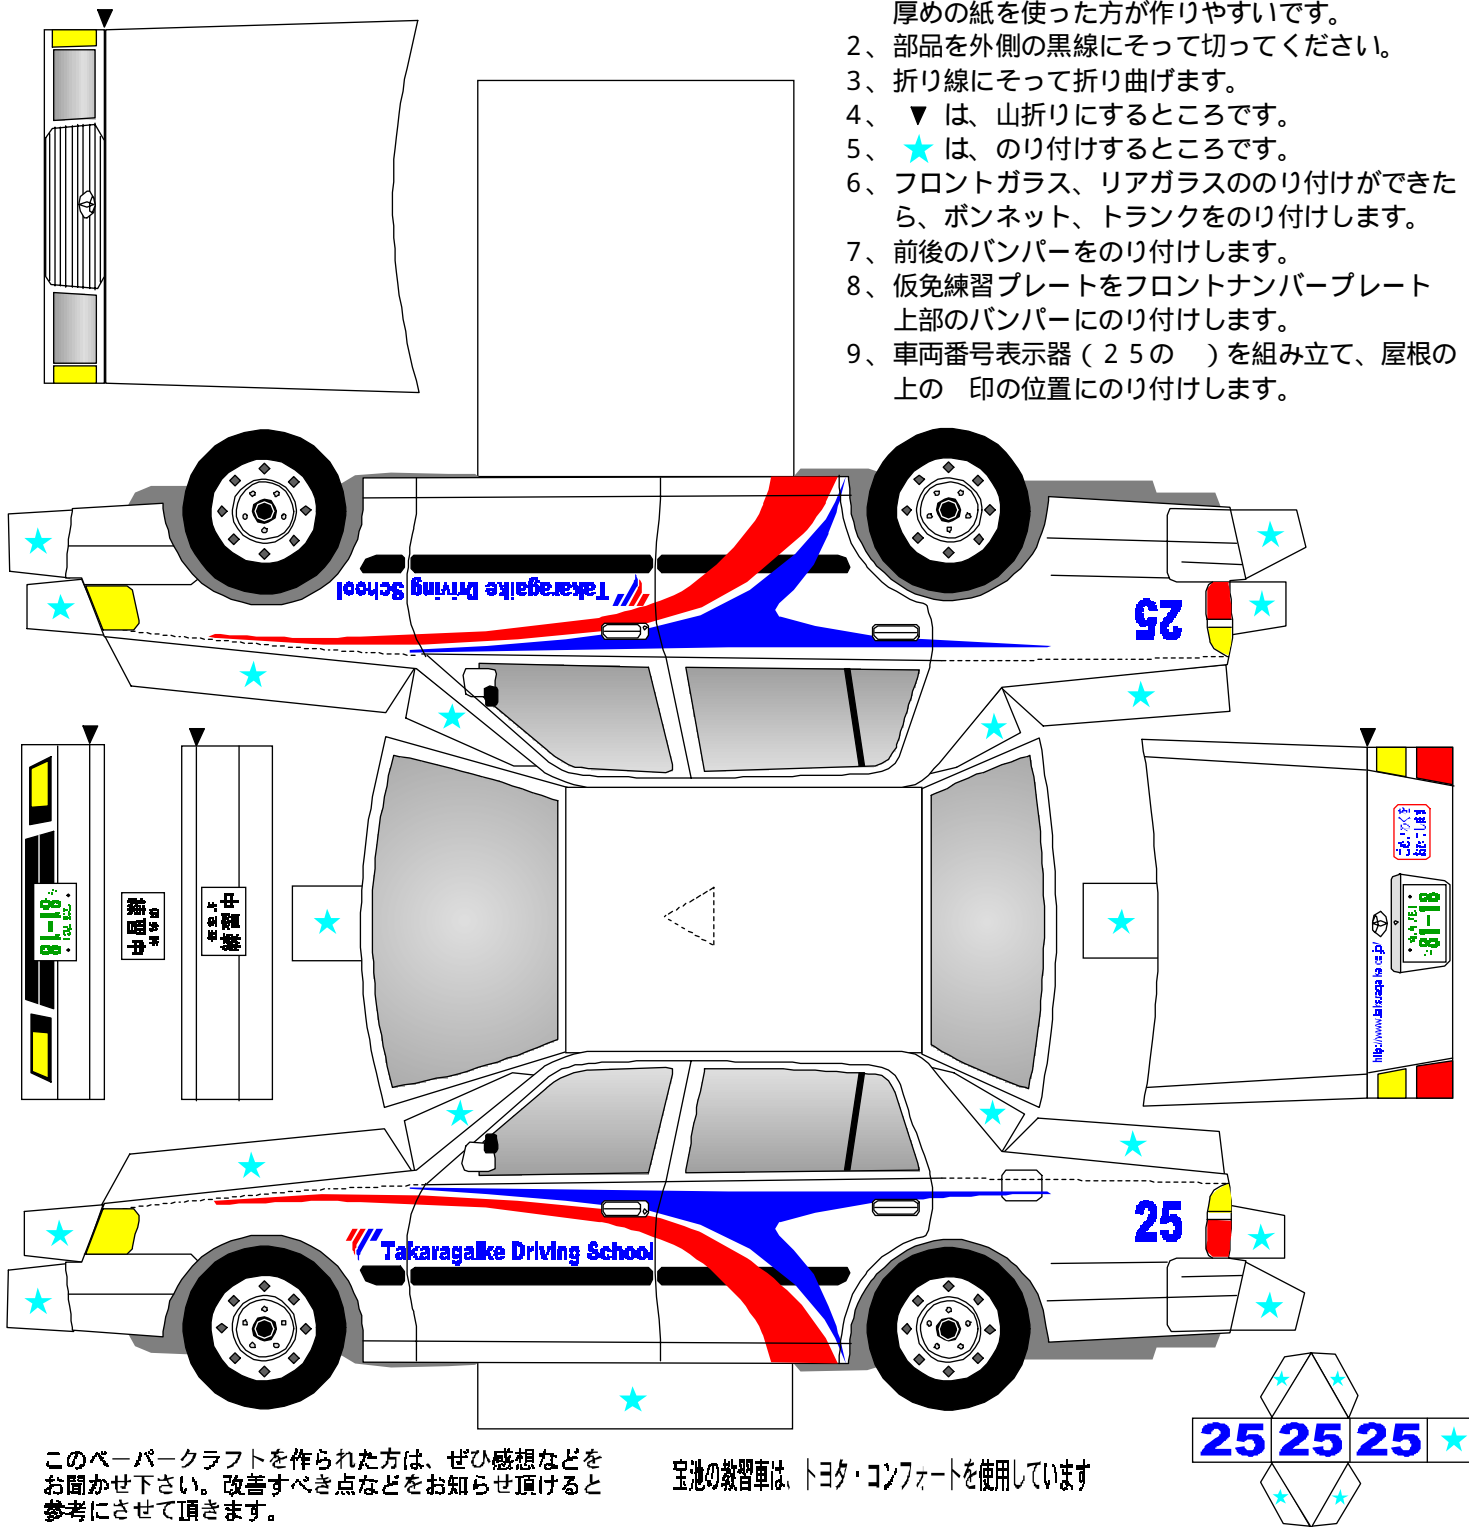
厚めの紙を使った方が作りやすいです。
2、部品を外側の黒線にそって切ってください。
3、折り線にそって折り曲げます。
4、▼ は、山折りにするところです。
5、★ は、のり付けするところです。
6、フロントガラス、リアガラスののり付けができたら、ボンネット、トランクをのり付けします。
7、前後のバンパーをのり付けします。
8、仮免練習プレートをフロントナンバープレート上部のバンパーにのり付けします。
9、車両番号表示器（２５の ）を組み立て、屋根の上の 印の位置にのり付けします。

Takaragaike Driving School

25

仮免許練習中

仮免許練習中

81-18

25

Takaragaike Driving School

25 25 25

このペーパークラフトを作られた方は、ぜひ感想などをお聞かせ下さい。改善すべき点などをお知らせ頂けると参考にさせて頂きます。

宝池の教習車は、トヨタ・コンフォートを使用しています